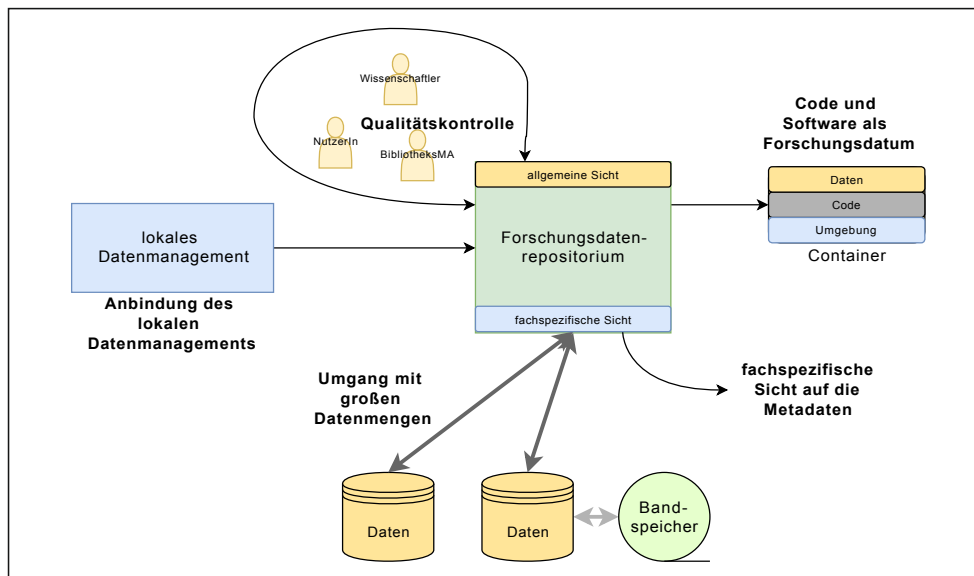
Wissenschaftler

Qualitätskontrolle

NutzerIn

BibliotheksMA

Code und Software als Forschungsdatum

allgemeine Sicht

Daten

Code

Umgebung

Container

lokales Datenmanagement

Forschungsdaten-repositorium

Anbindung des lokalen Datenmanagements

fachspezifische Sicht

Umgang mit großen Datenmengen

fachspezifische Sicht auf die Metadaten

Daten

Daten

Band-speicher